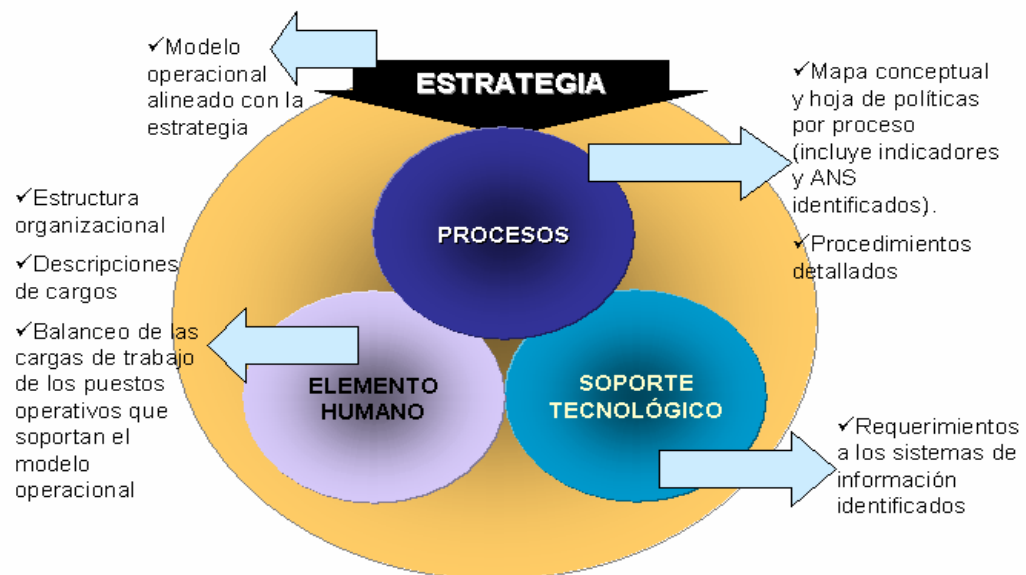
✓Modelo operacional alineado con la estrategia

ESTRATEGIA

✓Mapa conceptual y hoja de políticas por proceso (incluye indicadores y ANS identificados).

✓Procedimientos detallados

✓Estructura organizacional

✓Descripciones de cargos

✓Balanceo de las cargas de trabajo de los puestos operativos que soportan el modelo operacional

PROCESOS

ELEMENTO HUMANO

SOPORTE TECNOLÓGICO

✓Requerimientos a los sistemas de información identificados